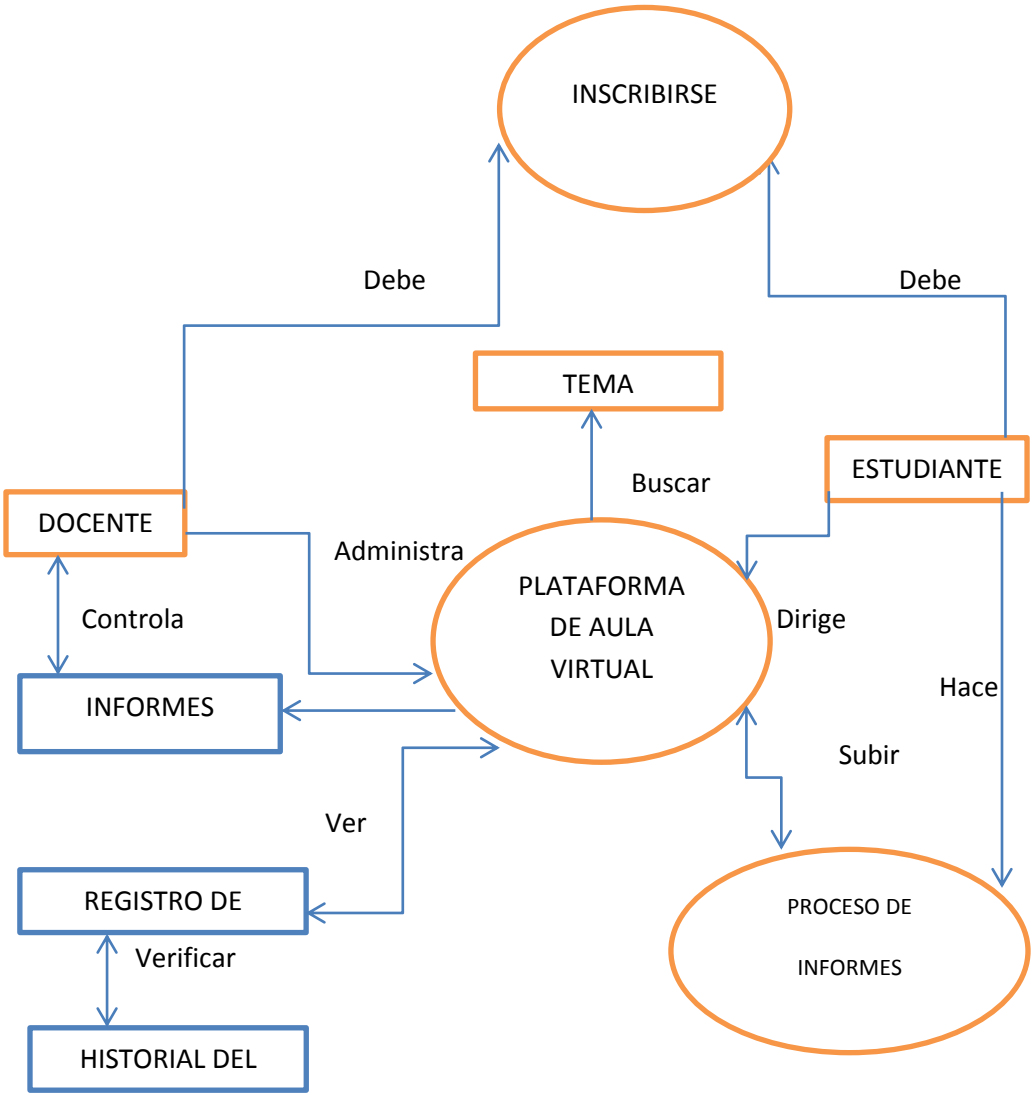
INSCRIBIRSE

Debe

Debe

TEMA

Buscar

ESTUDIANTE

DOCENTE

Administra

PLATAFORMA DE AULA VIRTUAL

Dirige

Controla

Hace

INFORMES

Subir

Ver

REGISTRO DE

Verificar

PROCESO DE INFORMES

HISTORIAL DEL